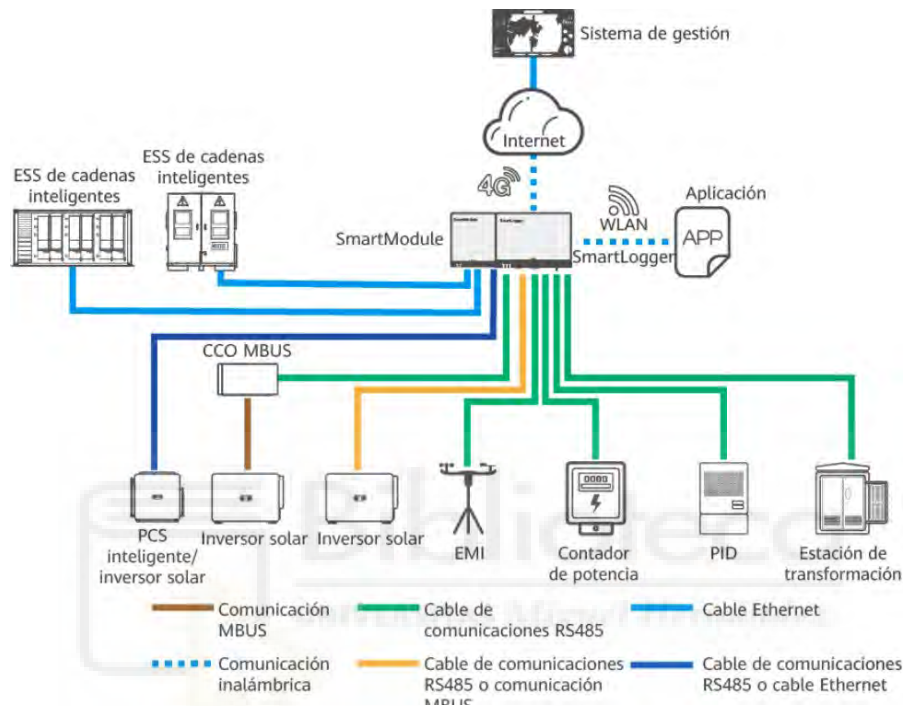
Sistema de gestión

Internet

4G

WLAN

Aplicación

APP

ESS de cadenas inteligentes

ESS de cadenas inteligentes

SmartModule

SmartLogger

CCO MBUS

PCS inteligente/ inversor solar

Inversor solar

Inversor solar

EMI

Contador de potencia

PID

Estación de transformación

Comunicación MBUS

Cable de comunicaciones RS485

Cable Ethernet

Comunicación inalámbrica

Cable de comunicaciones RS485 o comunicación MBUS

Cable de comunicaciones RS485 o cable Ethernet